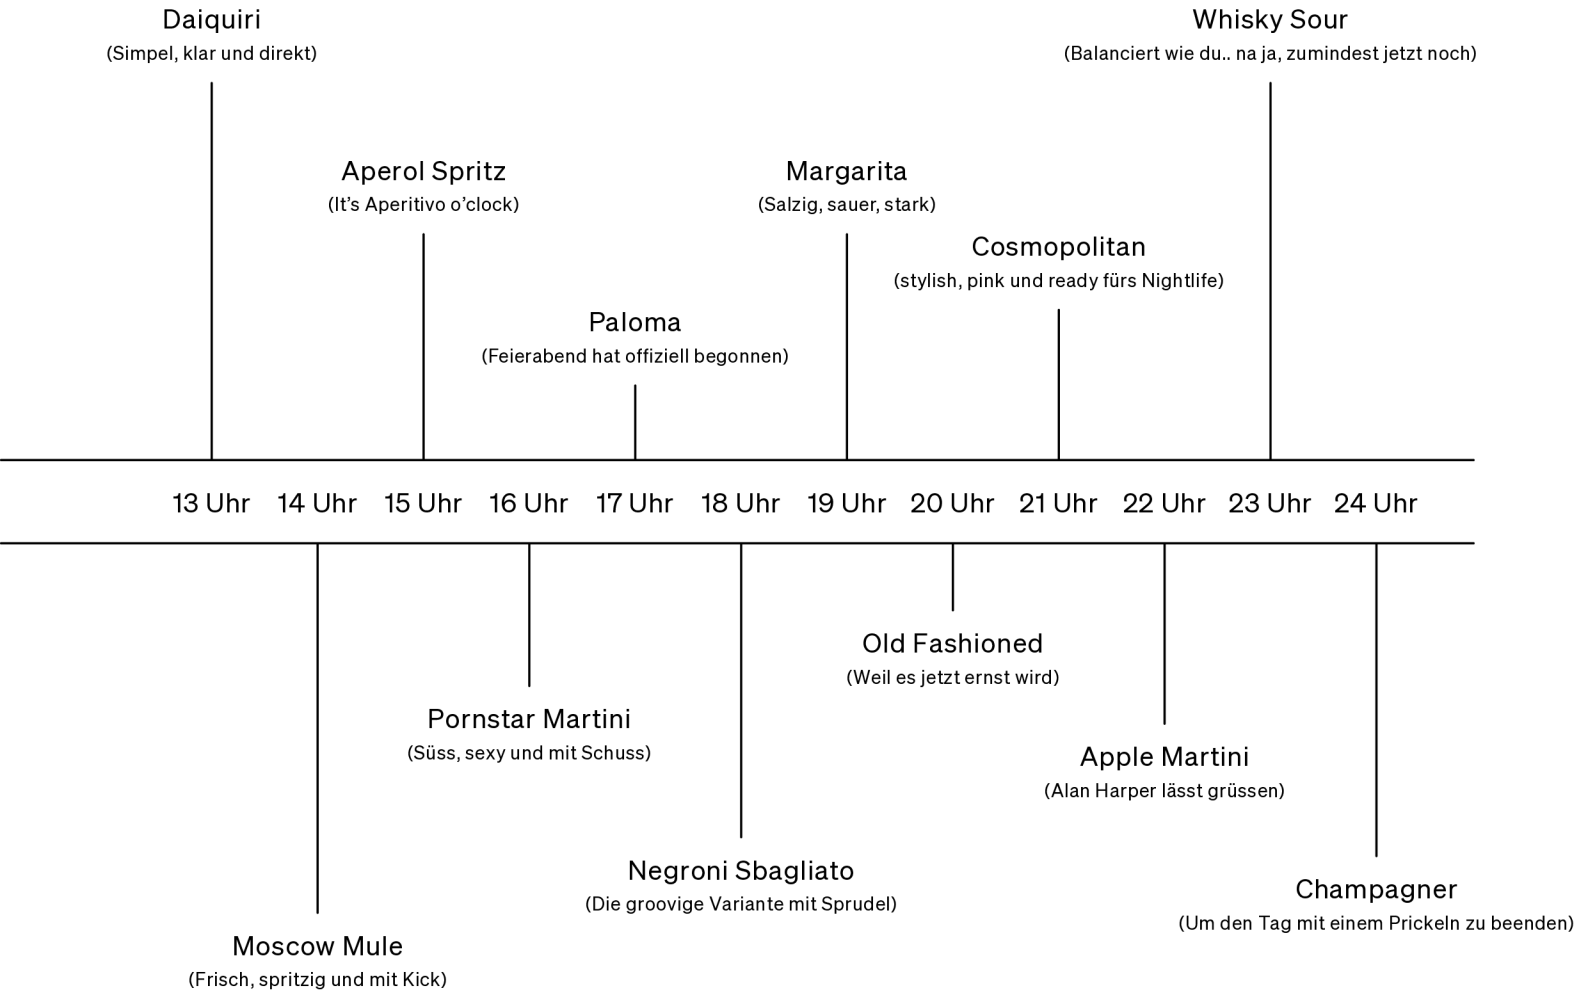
Daiquiri
(Simpel, klar und direkt)

Whisky Sour
(Balanciert wie du.. na ja, zumindest jetzt noch)

Aperol Spritz
(It's Aperitivo o'clock)

Margarita
(Salzig, sauer, stark)

Cosmopolitan
(stylish, pink und ready fürs Nightlife)

Paloma
(Feierabend hat offiziell begonnen)

13 Uhr 14 Uhr 15 Uhr 16 Uhr 17 Uhr 18 Uhr 19 Uhr 20 Uhr 21 Uhr 22 Uhr 23 Uhr 24 Uhr

Old Fashioned
(Weil es jetzt ernst wird)

Pornstar Martini
(Süss, sexy und mit Schuss)

Apple Martini
(Alan Harper lässt grüssen)

Negroni Sbagliato
(Die groovige Variante mit Sprudel)

Champagner
(Um den Tag mit einem Prickeln zu beenden)

Moscow Mule
(Frisch, spritzig und mit Kick)